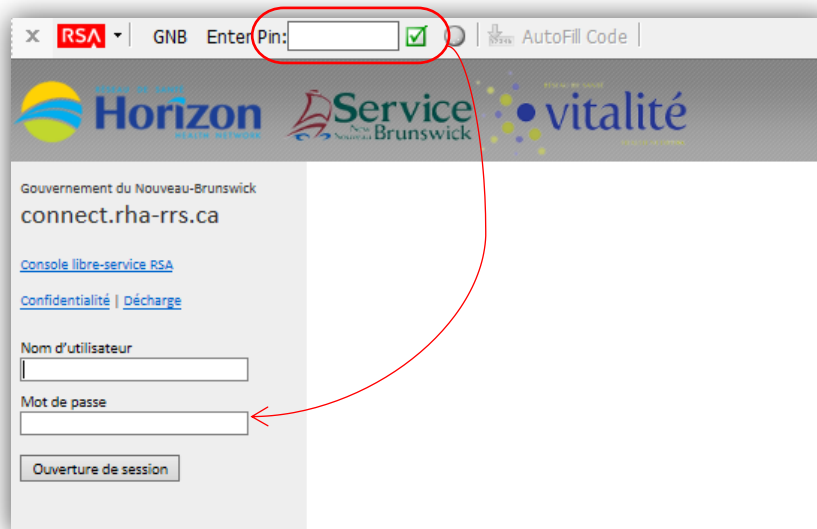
× RSA GNB Enter Pin: AutoFill Code

Horizon HEALTH NETWORK

Service New Nouveau Brunswick

vitalité

Gouvernement du Nouveau-Brunswick

connect.rha-rrs.ca

Console libre-service RSA

Confidentialité | Décharge

Nom d'utilisateur

Mot de passe

Ouverture de session